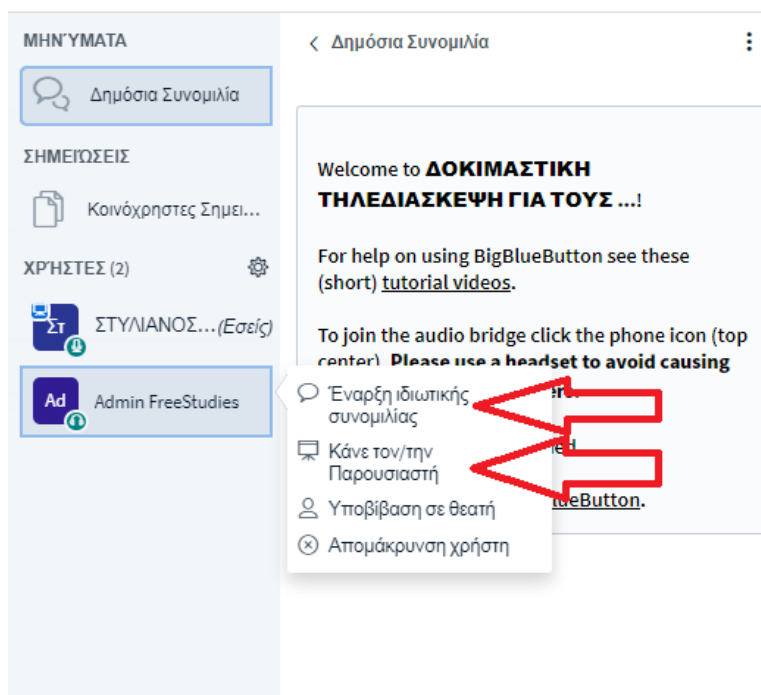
ΜΗΝΎΜΑΤΑ

Δημόσια Συνομιλία

ΣΗΜΕΙΏΣΕΙΣ

Κοινόχρηστες Σημει...

ΧΡΉΣΤΕΣ (2)

Στ ΣΤΥΛΙΑΝΟΣ...(Εσείς)

Ad Admin FreeStudies

Δημόσια Συνομιλία

Welcome to **ΔΟΚΙΜΑΣΤΙΚΗ ΤΗΛΕΔΙΑΣΚΕΨΗ ΓΙΑ ΤΟΥΣ ...**!

For help on using BigBlueButton see these (short) tutorial videos.

To join the audio bridge click the phone icon (top center). **Please use a headset to avoid causing** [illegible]

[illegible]ed

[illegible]ueButton.

Έναρξη ιδιωτικής συνομιλίας

Κάνε τον/την Παρουσιαστή

Υποβίβαση σε θεατή

Απομάκρυνση χρήστη